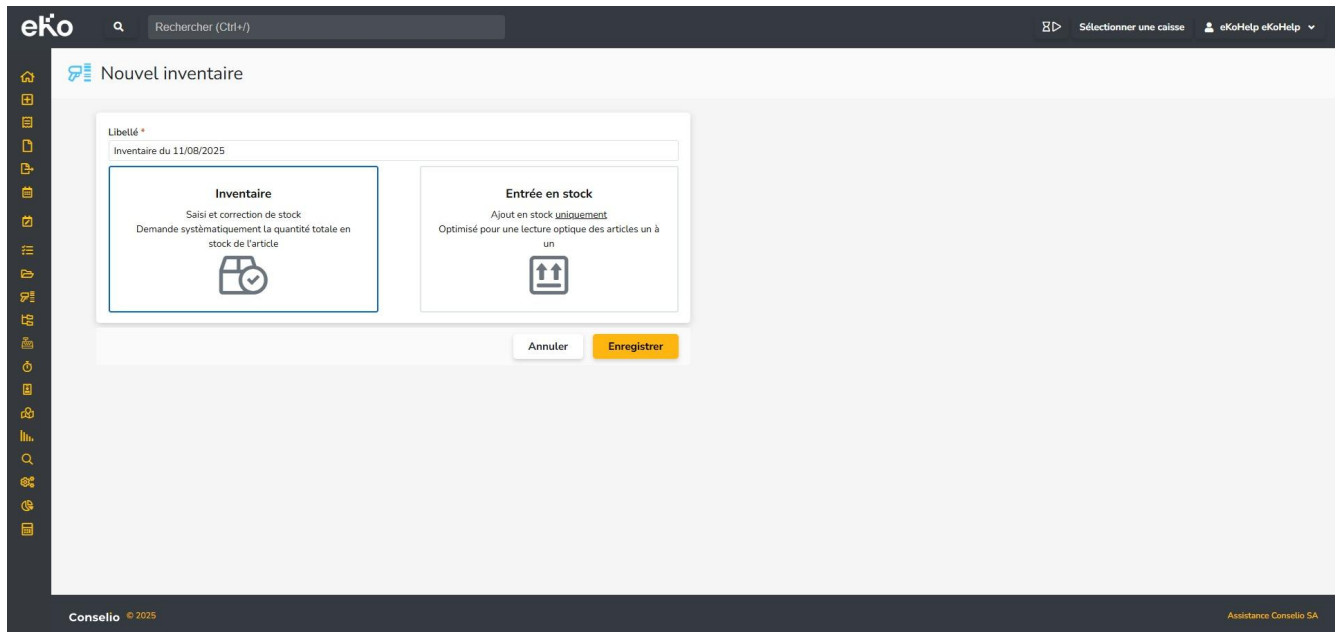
eKo

Rechercher (Ctrl+/)

Sélectionner une caisse

eKoHelp eKoHelp

Nouvel inventaire

Libellé *

Inventaire du 11/08/2025

Inventaire

Saisi et correction de stock
Demande systèmatiquement la quantité totale en stock de l'article

Entrée en stock

Ajout en stock uniquement
Optimisé pour une lecture optique des articles un à un

Annuler

Enregistrer

Conselio © 2025

Assistance Conselio SA